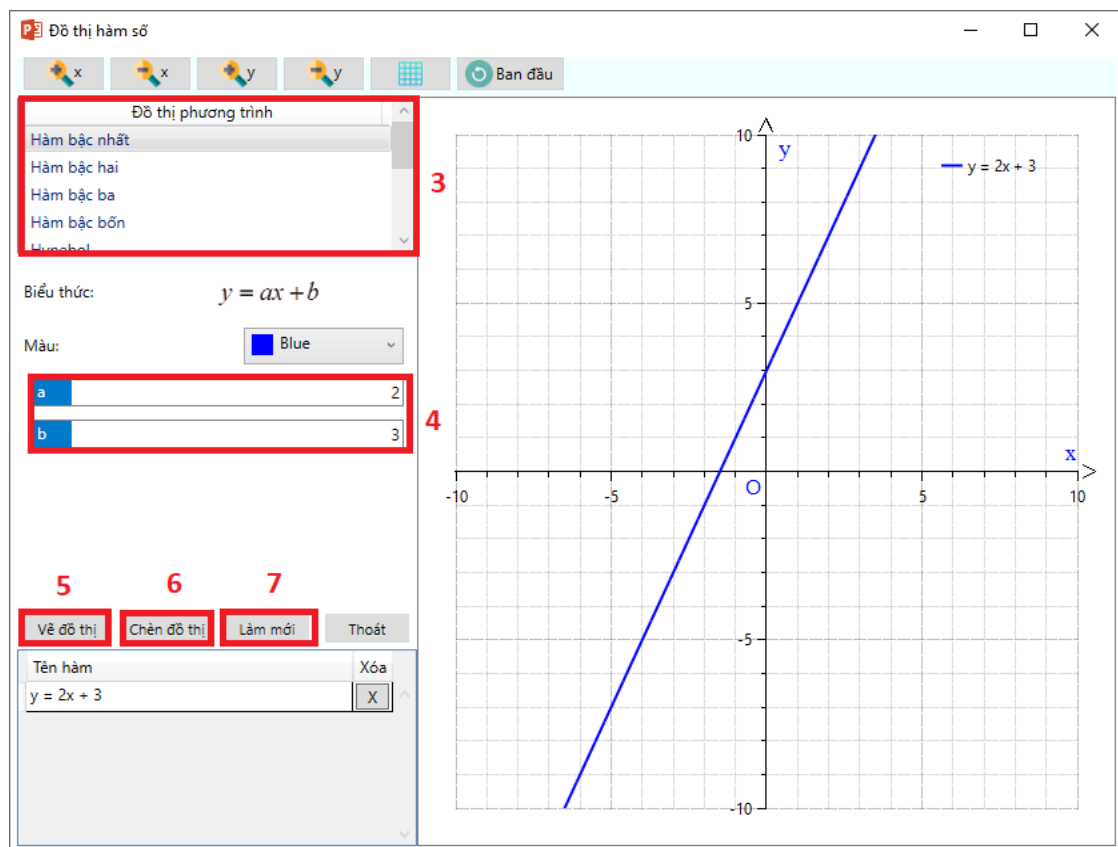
Đồ thị hàm số

x x y y Ban đầu

Đồ thị phương trình
Hàm bậc nhất
Hàm bậc hai
Hàm bậc ba
Hàm bậc bốn
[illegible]

3

Biểu thức: $y = ax + b$

Màu: Blue

a 2
b 3

4

5 6 7

Vẽ đồ thị | Chèn đồ thị | Làm mới | Thoát

| Tên hàm | Xóa |
|---|---|
| y = 2x + 3 | X |

10 y
y = 2x + 3
5
x
-10 -5 O 5 10
-5
-10